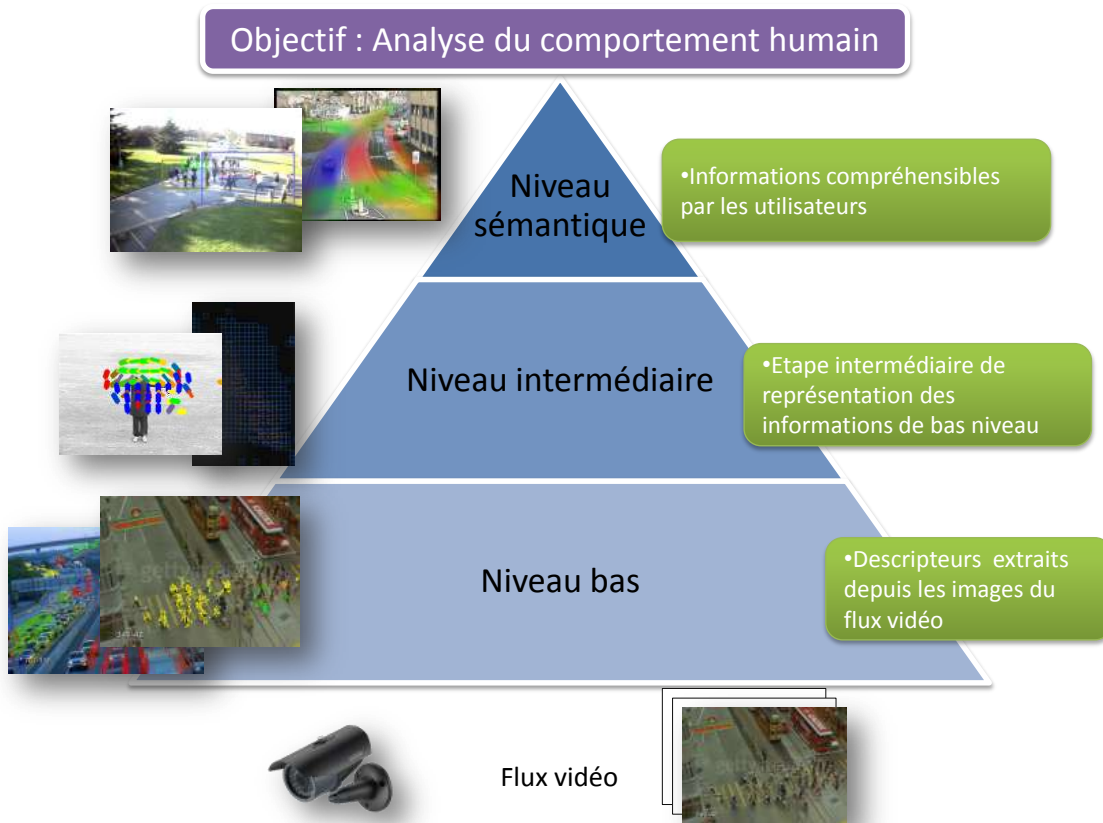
Objectif : Analyse du comportement humain

Niveau sémantique

•Informations compréhensibles par les utilisateurs

Niveau intermédiaire

•Etape intermédiaire de représentation des informations de bas niveau

Niveau bas

•Descripteurs extraits depuis les images du flux vidéo

Flux vidéo